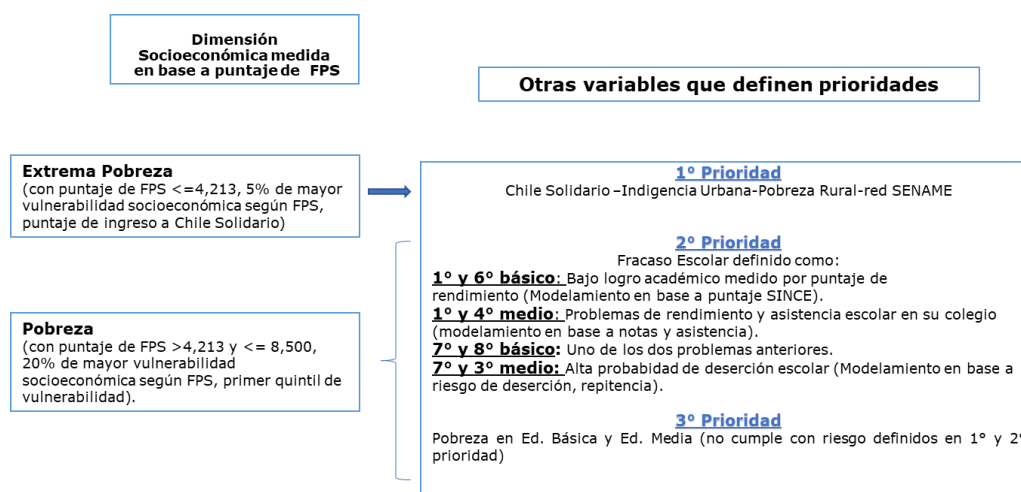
Dimensión Socioeconómica medida en base a puntaje de FPS

Otras variables que definen prioridades

Extrema Pobreza
(con puntaje de FPS <=4,213, 5% de mayor vulnerabilidad socioeconómica según FPS, puntaje de ingreso a Chile Solidario)

Pobreza
(con puntaje de FPS >4,213 y <= 8,500, 20% de mayor vulnerabilidad socioeconómica según FPS, primer quintil de vulnerabilidad).

1° Prioridad
Chile Solidario –Indigencia Urbana-Pobreza Rural-red SENAME

2° Prioridad
Fracaso Escolar definido como:
1° y 6° básico: Bajo logro académico medido por puntaje de rendimiento (Modelamiento en base a puntaje SINCE).
1° y 4° medio: Problemas de rendimiento y asistencia escolar en su colegio (modelamiento en base a notas y asistencia).
7° y 8° básico: Uno de los dos problemas anteriores.
7° y 3° medio: Alta probabidad de deserción escolar (Modelamiento en base a riesgo de deserción, repitencia).

3° Prioridad
Pobreza en Ed. Básica y Ed. Media (no cumple con riesgo definidos en 1° y 2° prioridad)